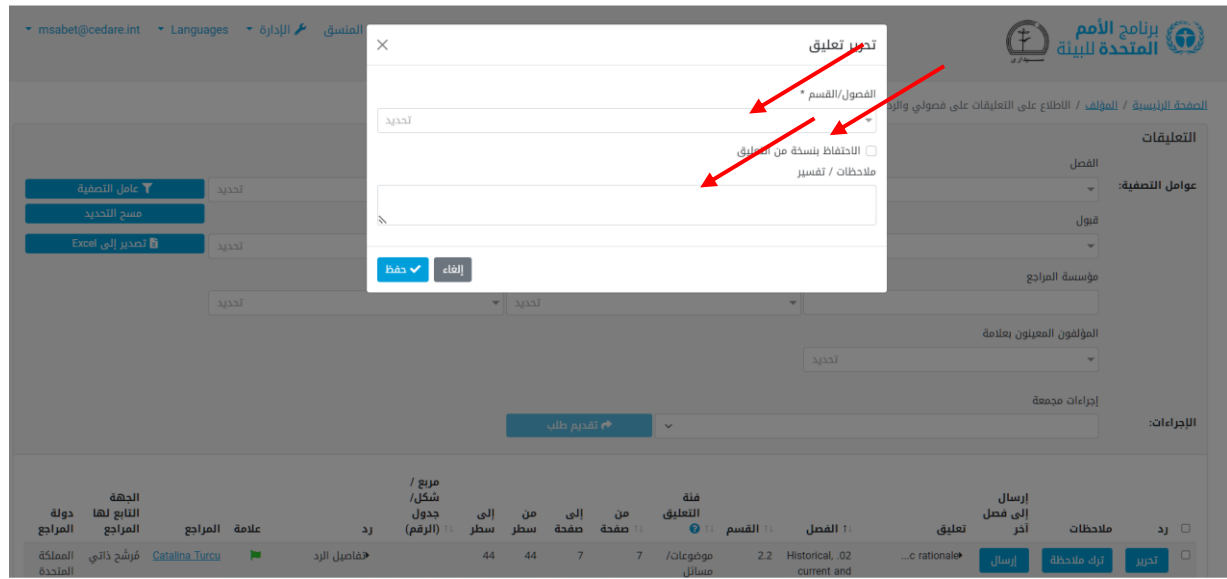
msabet@cedare.int ▾ Languages ▾ الإدارة ▾ المنسق

برنامج الأمم المتحدة للبيئة

الصفحة الرئيسية / المؤلف / الاطلاع على التعليقات على فصولي والإ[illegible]

التعليقات

عوامل التصفية:

الفصل

تحديد

عامل التصفية

مسح التحديد

تحديد

تصدير إلى Excel

قبول

تحديد

مؤسسة المراجع

تحديد

تحديد

المؤلفون المعينون بعلامة

تحديد

إجراءات مجمعة

الإجراءات:

تقديم طلب

تحرير تعليق

الفصول/القسم *

تحديد

الاحتفاظ بنسخة من التعليق

ملاحظات / تفسير

إلغاء

حفظ

| رد | ملاحظات | إرسال إلى فصل آخر | تعليق | الفصل | القسم | فئة التعليق | من صفحة | إلى صفحة | من سطر | إلى سطر | مربع/ شكل/ جدول (الرقم) | رد | علامة | المراجع | الجهة التابع لها المراجع | دولة المراجع |
|---|---|---|---|---|---|---|---|---|---|---|---|---|---|---|---|---|
| تحرير | ترك ملاحظة | إرسال | c rationale... | Historical, .02 current and | 2.2 | موضوعات/ مسائل | 7 | 7 | 44 | 44 | | تفاصيل الرد | | Catalina Turcu | مُرشح ذاتي | المملكة المتحدة |